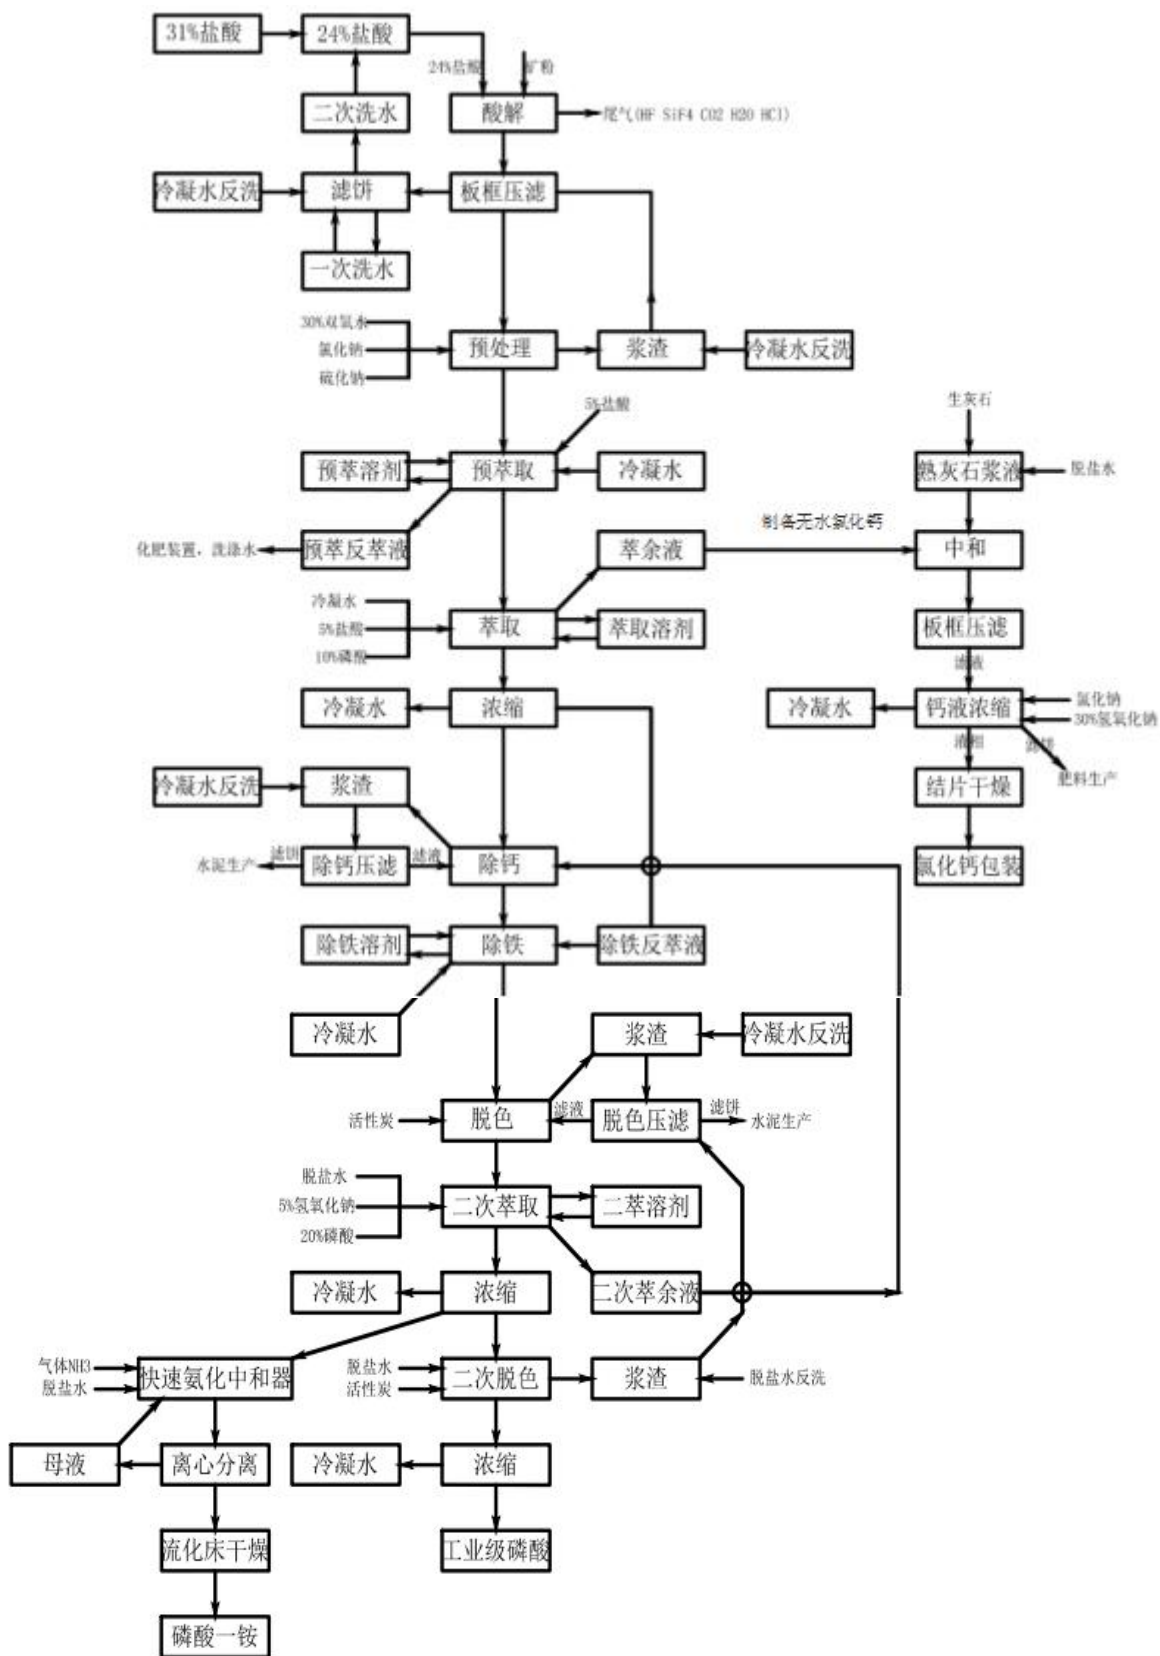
31%盐酸
24%盐酸
24%盐酸
矿粉
二次洗水
酸解
尾气(HF SiF4 CO2 H2O HCl)
冷凝水反洗
滤饼
板框压滤
一次洗水
30%双氧水
氯化钠
硫化钠
预处理
浆渣
冷凝水反洗
5%盐酸
生灰石
预萃溶剂
预萃取
冷凝水
熟灰石浆液
脱盐水
制备无水氯化钙
化肥装置，洗涤水
预萃反萃液
萃余液
中和
冷凝水
5%盐酸
10%磷酸
萃取
萃取溶剂
板框压滤
滤液
冷凝水
浓缩
冷凝水
钙液浓缩
氯化钠
30%氢氧化钠
清相
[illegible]
肥料生产
冷凝水反洗
浆渣
结片干燥
水泥生产
滤饼
除钙压滤
滤液
除钙
氯化钙包装
除铁溶剂
除铁
除铁反萃液
冷凝水
浆渣
冷凝水反洗
活性炭
脱色
滤液
脱色压滤
滤饼
水泥生产
脱盐水
5%氢氧化钠
20%磷酸
二次萃取
二萃溶剂
冷凝水
浓缩
二次萃余液
气体NH3
脱盐水
快速氨化中和器
脱盐水
活性炭
二次脱色
浆渣
脱盐水反洗
母液
离心分离
冷凝水
浓缩
流化床干燥
工业级磷酸
磷酸一铵